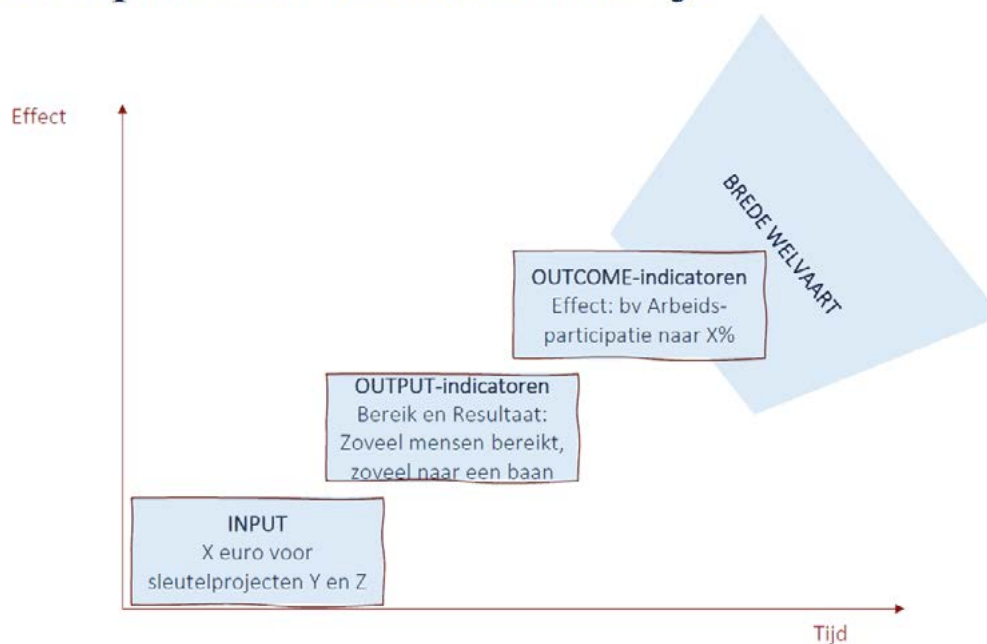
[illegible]

Effect

BREDE WELVAART

OUTCOME-indicatoren
Effect: bv Arbeids-participatie naar X%

OUTPUT-indicatoren
Bereik en Resultaat: Zoveel mensen bereikt, zoveel naar een baan

INPUT
X euro voor sleutelprojecten Y en Z

Tijd